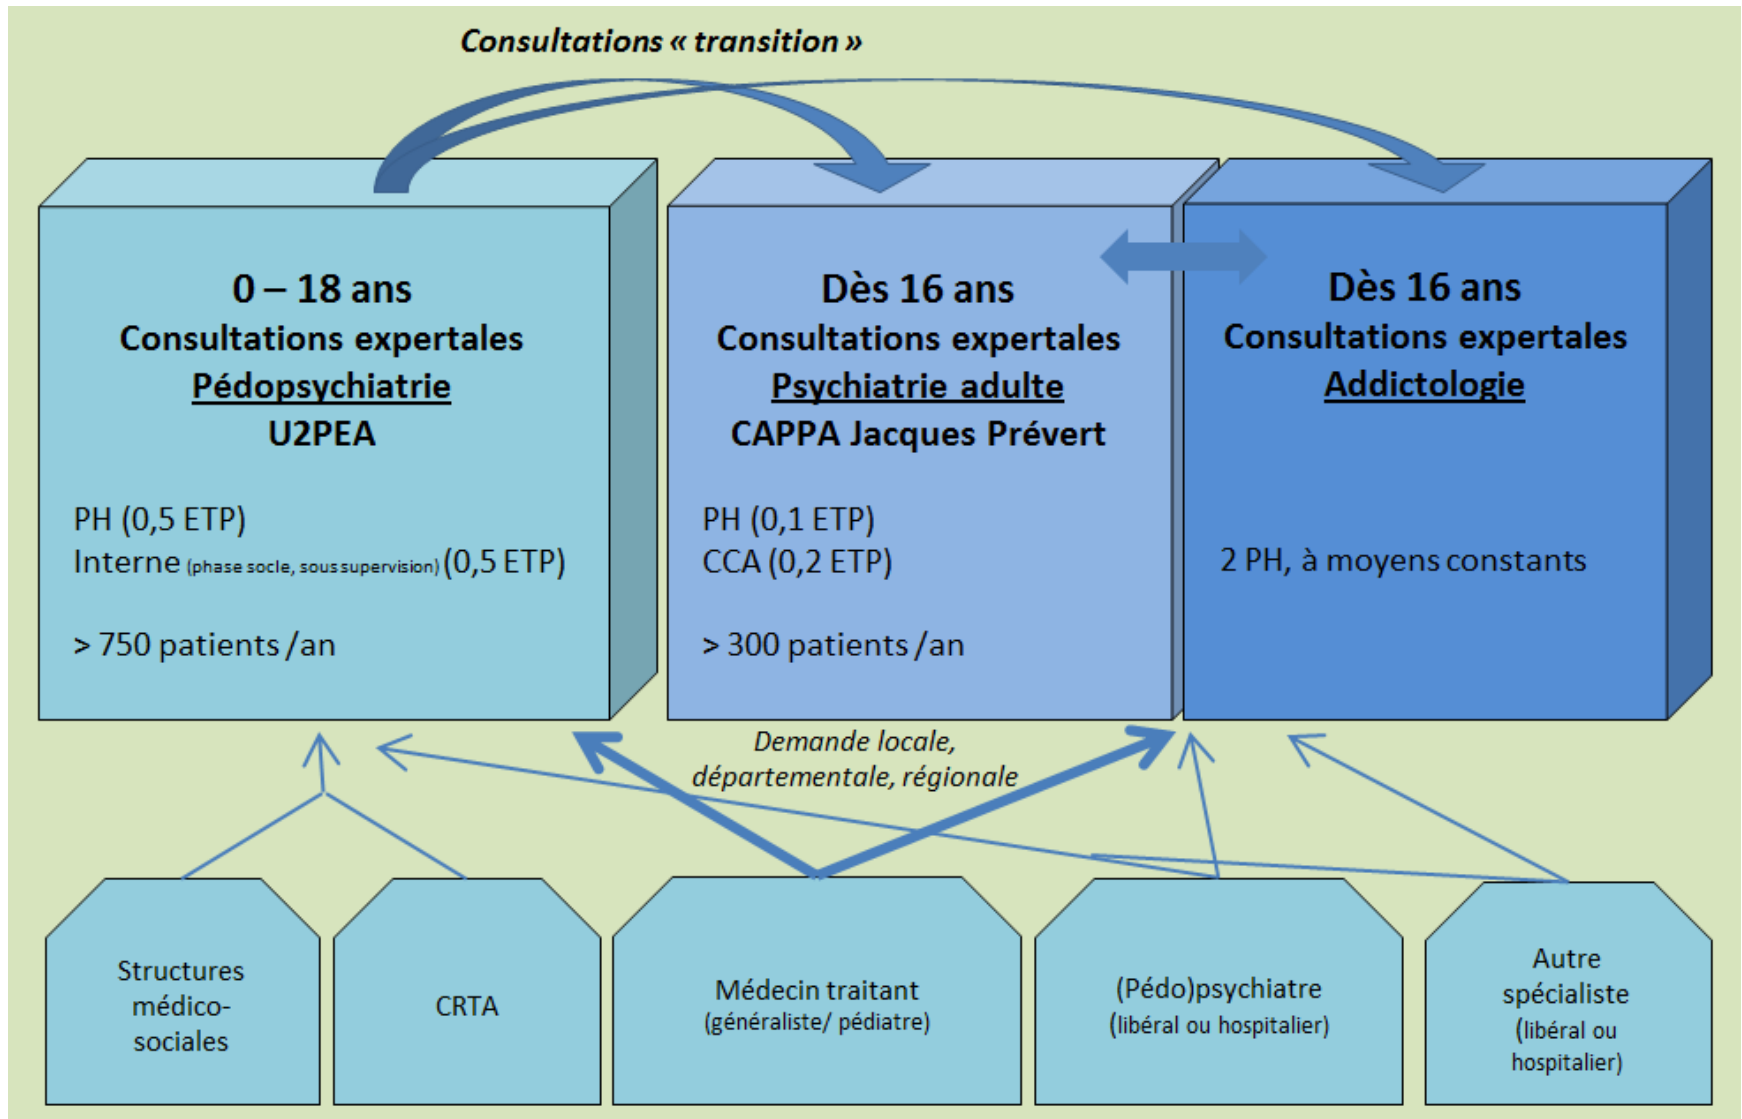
Consultations « transition »

0 – 18 ans
Consultations expertales
Pédopsychiatrie
U2PEA

PH (0,5 ETP)
Interne (phase socle, sous supervision) (0,5 ETP)

> 750 patients /an

Dès 16 ans
Consultations expertales
Psychiatrie adulte
CAPPA Jacques Prévert

PH (0,1 ETP)
CCA (0,2 ETP)

> 300 patients /an

Dès 16 ans
Consultations expertales
Addictologie

2 PH, à moyens constants

Demande locale, départementale, régionale

Structures médico-sociales

CRTA

Médecin traitant
(généraliste/ pédiatre)

(Pédo)psychiatre
(libéral ou hospitalier)

Autre spécialiste
(libéral ou hospitalier)